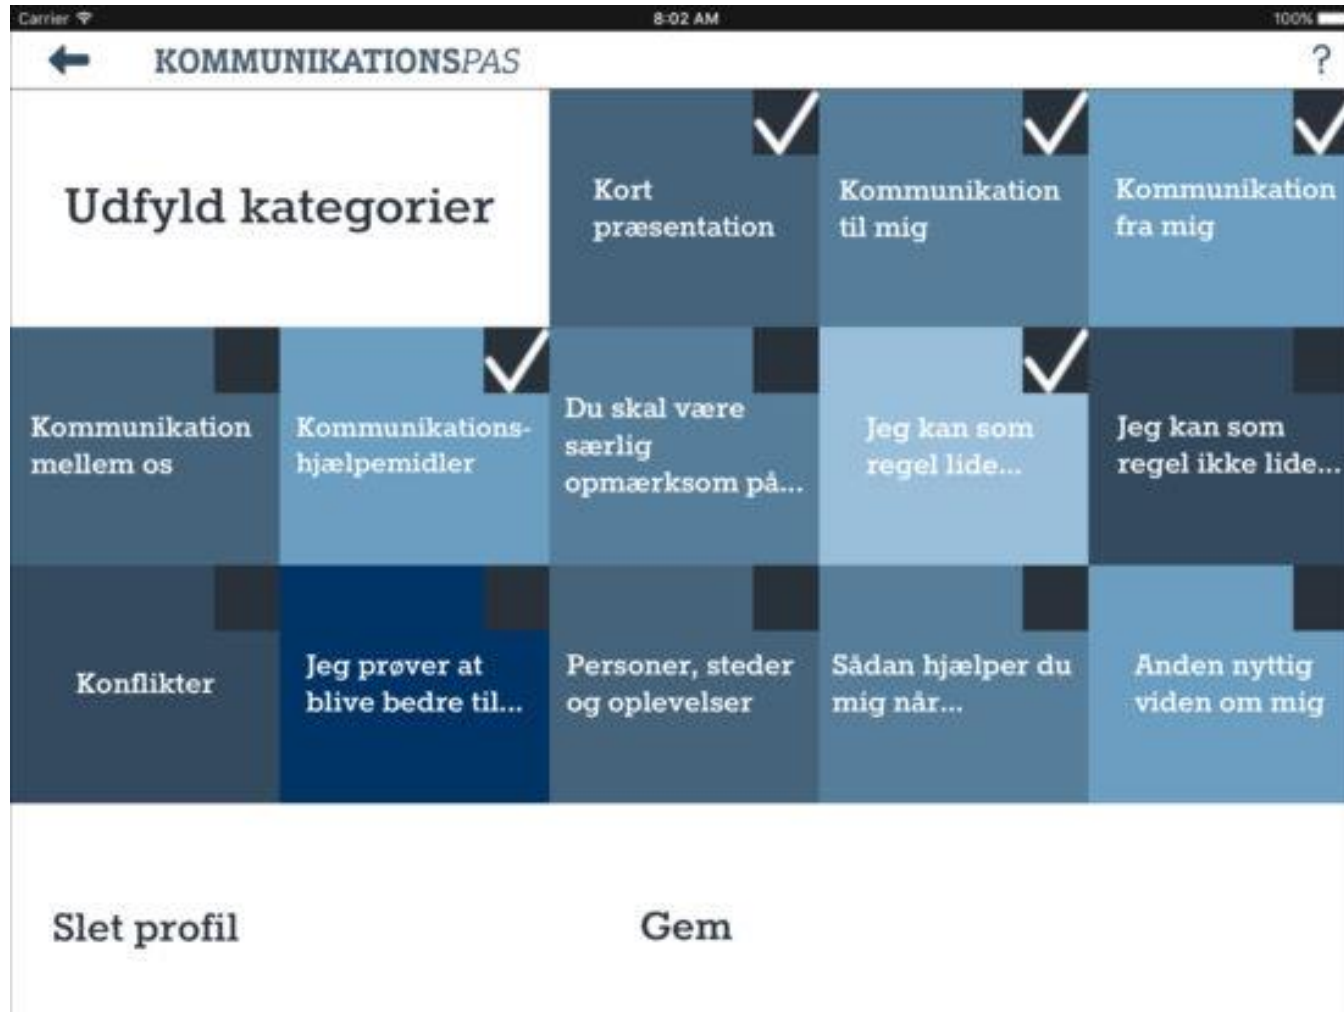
Carrier
8:02 AM
100%

KOMMUNIKATIONSPAS
?

Udfyld kategorier

Kort præsentation

Kommunikation til mig

Kommunikation fra mig

Kommunikation mellem os

Kommunikations-hjælpemidler

Du skal være særlig opmærksom på...

Jeg kan som regel lide...

Jeg kan som regel ikke lide...

Konflikter

Jeg prøver at blive bedre til...

Personer, steder og oplevelser

Sådan hjælper du mig når...

Anden nyttig viden om mig

Slet profil

Gem